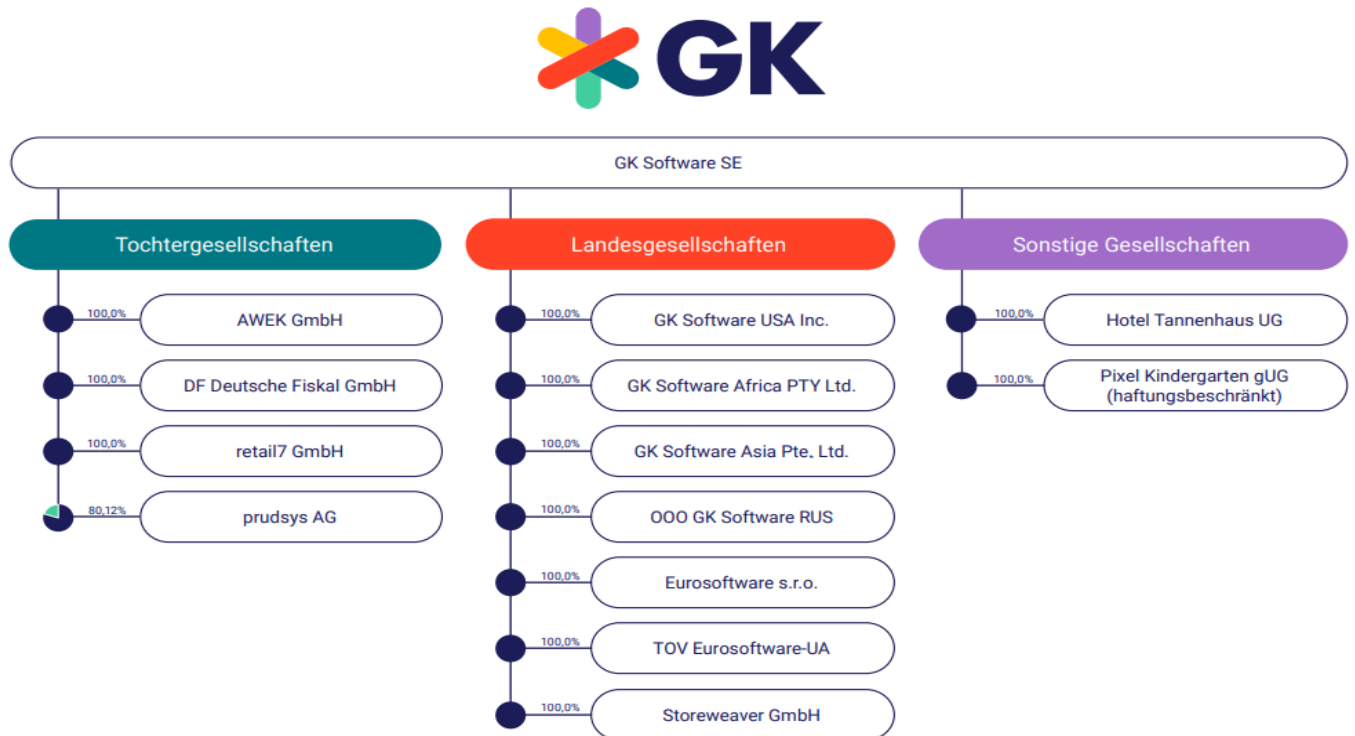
GK

GK Software SE

Tochtergesellschaften

100,0% AWEK GmbH

100,0% DF Deutsche Fiskal GmbH

100,0% retail7 GmbH

80,12% prudsys AG

Landesgesellschaften

100,0% GK Software USA Inc.

100,0% GK Software Africa PTY Ltd.

100,0% GK Software Asia Pte. Ltd.

100,0% OOO GK Software RUS

100,0% Eurosoftware s.r.o.

100,0% TOV Eurosoftware-UA

100,0% Storeweaver GmbH

Sonstige Gesellschaften

100,0% Hotel Tannenhaus UG

100,0% Pixel Kindergarten gUG (haftungsbeschränkt)